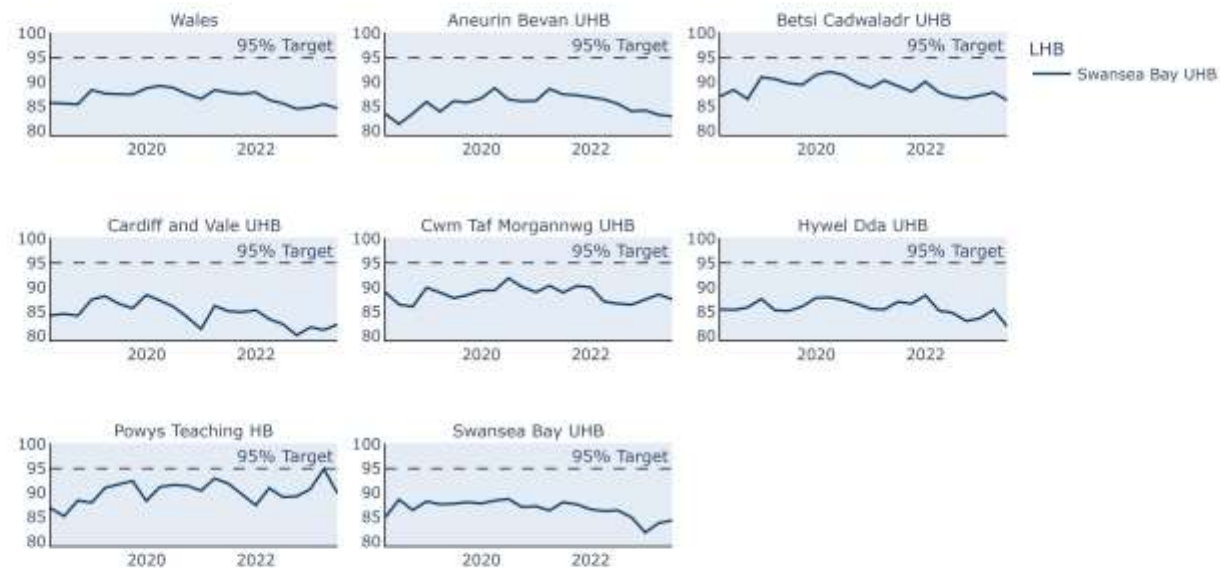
Wales
100
95
90
85
80
95% Target
2020
2022

Aneurin Bevan UHB
100
95
90
85
80
95% Target
2020
2022

Betsi Cadwaladr UHB
100
95
90
85
80
95% Target
2020
2022

LHB
Swansea Bay UHB

Cardiff and Vale UHB
100
95
90
85
80
95% Target
2020
2022

Cwm Taf Morgannwg UHB
100
95
90
85
80
95% Target
2020
2022

Hywel Dda UHB
100
95
90
85
80
95% Target
2020
2022

Powys Teaching HB
100
95
90
85
80
95% Target
2020
2022

Swansea Bay UHB
100
95
90
85
80
95% Target
2020
2022